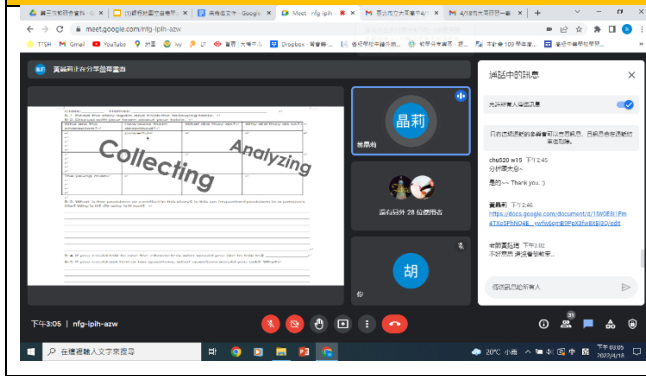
Meet - nfg-ipih-azw
meet.google.com/nfg-ipih-azw

黃晶莉正在分享簡報畫面

Collecting
Analyzing

晶莉
黃晶莉

還有另外 28 位使用者

胡
你

通話中的訊息

允許所有人傳送訊息

只有已加入通話的參與者可以查看訊息，通話結束後所有訊息都會刪除。

chu020 w15 下午2:46
分析喔大家~

是的~~ Thank you. :)

黃晶莉 下午2:46
https://docs.google.com/document/d/1W0F8t/Pm

中華黃晶莉 下午3:02
不好意思 我沒看到訊息

傳送訊息給所有人

下午3:05 | nfg-ipih-azw

在這裡輸入文字來搜尋

20°C 小雨
下午 03:05
2022/4/18